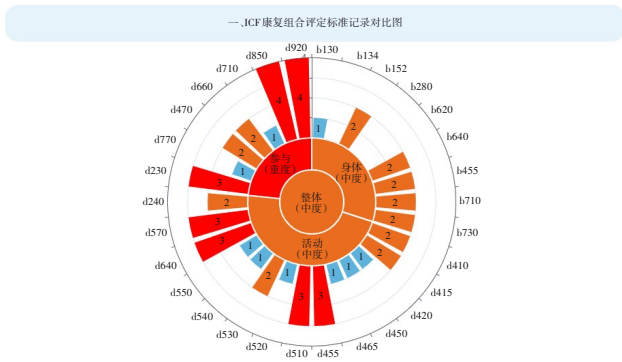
一、ICF康复组合评定标准记录对比图

d920
b130
b134
b152
b280
b620
b640
b455
b710
b730
d410
d415
d420
d450
d465
d455
d510
d520
d530
d540
d550
d640
d570
d240
d230
d770
d470
d660
d710
d850

整体
（中度）

身体
（中度）

活动
（中度）

参与
（重度）

1
2
2
2
2
2
2
2
2
1
1
1
3
3
1
2
1
1
3
3
2
3
1
2
2
1
4
4